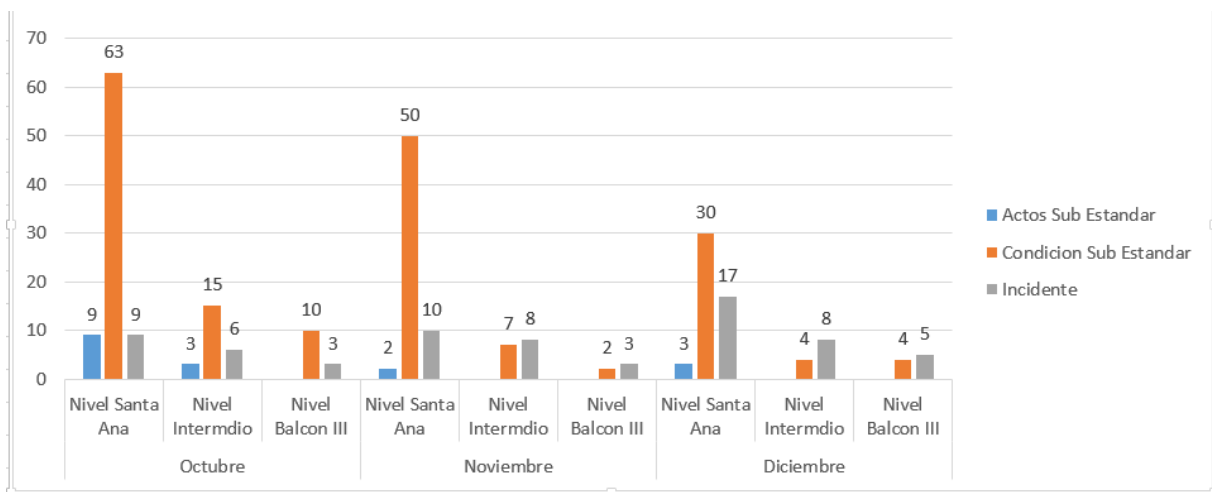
70
60
50
40
30
20
10
0

63
9
9
15
3
6
10
3
50
2
10
7
8
2
3
30
3
17
4
8
4
5

| Nivel Santa Ana | Nivel Intermdio | Nivel Balcon III | Nivel Santa Ana | Nivel Intermdio | Nivel Balcon III | Nivel Santa Ana | Nivel Intermdio | Nivel Balcon III |
|---|---|---|---|---|---|---|---|---|
| Octubre | | | Noviembre | | | Diciembre | | |

Actos Sub Estandar
Condicion Sub Estandar
Incidente